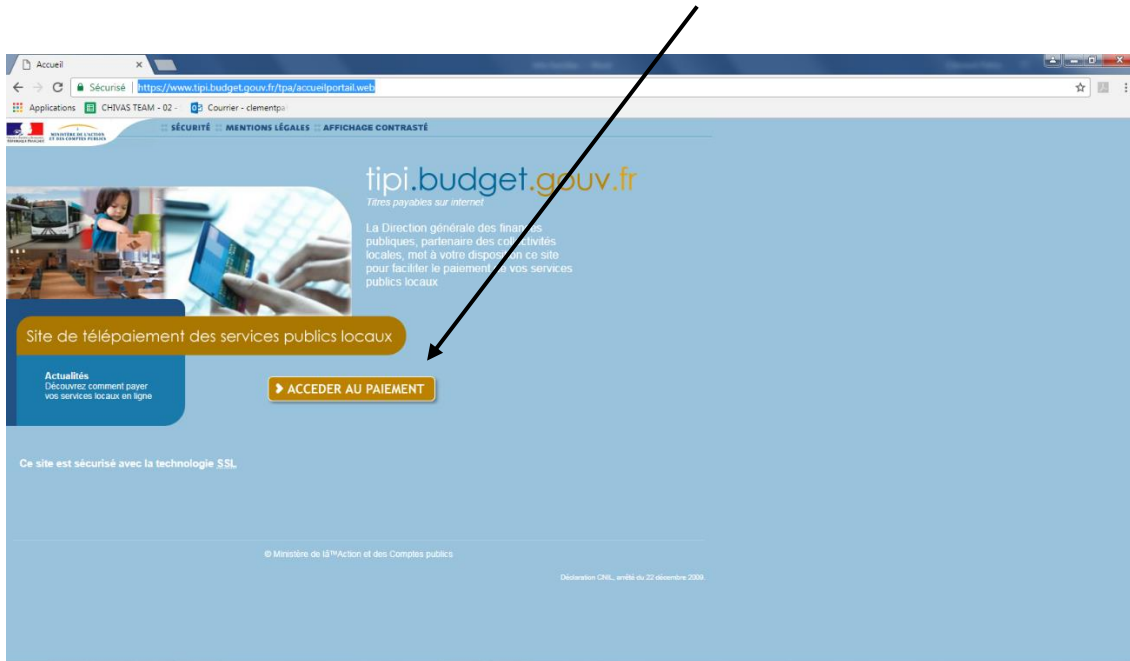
Accueil

Sécurisé | https://www.tipi.budget.gouv.fr/tpa/accueilportail.web

Applications CHIVAS TEAM - 02 - Courrier - clementpa

MINISTÈRE DE L'ACTION ET DES COMPTES PUBLICS

SÉCURITÉ :: MENTIONS LÉGALES :: AFFICHAGE CONTRASTÉ

tipi.budget.gouv.fr

Titres payables sur internet

La Direction générale des finances publiques, partenaire des collectivités locales, met à votre disposition ce site pour faciliter le paiement de vos services publics locaux

Site de télépaiement des services publics locaux

Actualités
Découvrez comment payer vos services locaux en ligne

ACCEDER AU PAIEMENT

Ce site est sécurisé avec la technologie SSL.

© Ministère de lâ™Action et des Comptes publics

Déclaration CNIL, arrêté du 22 décembre 2009.